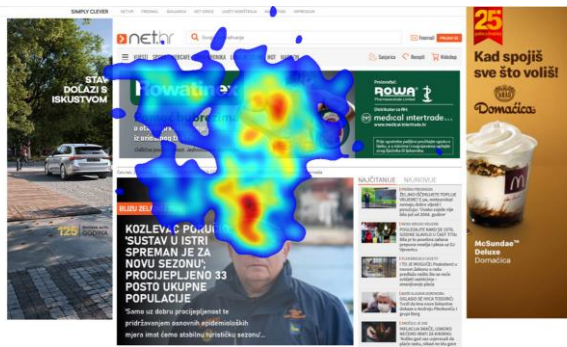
SIMPLY CLEVER

STA
DOLAZI S
ISKUSTVOM

net.hr

Rowatinex

ROWA
Pharmaceuticals Limited

Distributer za RH:
medical intertrade
www.medical-intertrade.hr

Sadržaj
Pošalji
Kalendar

BLIZU ZEL

KOZLEVAC PORU
'SUSTAV U ISTRI
SPREMAN JE ZA
NOVU SEZONU',
PROCIJENJENO 33
POSTO UKUPNE
POPULACIJE

'Samo uz dobru procijepljenost te pridržavanjem osnovnih epidemioloških mjera imat ćemo stabilnu turističku sezonu'...

NAJČITANIJE
NAJNOVIJE

25

Kad spojiš
sve što voliš!

Domačica

McSundae™
Deluxe
Domacica